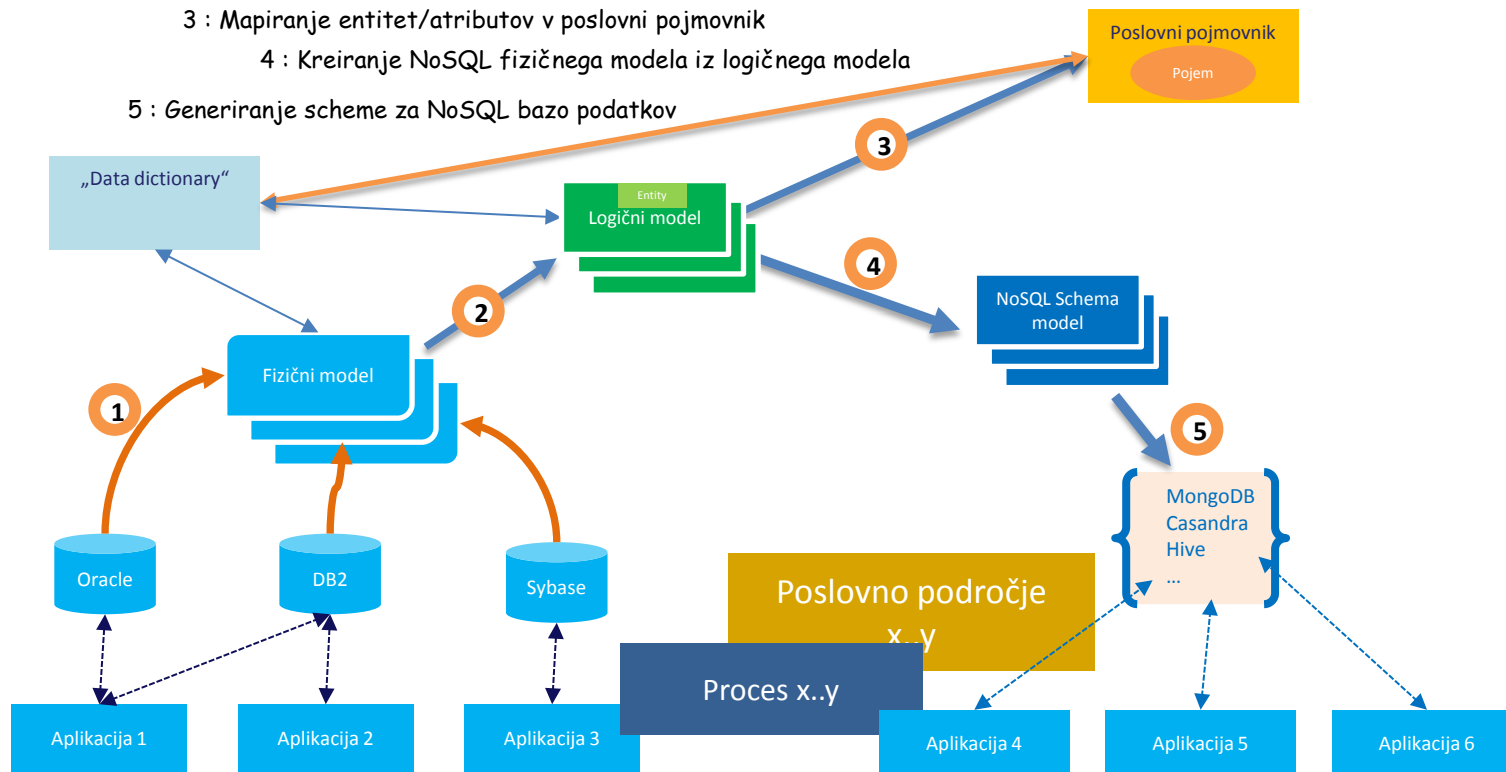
3 : Mapiranje entitet/atributov v poslovni pojmovnik

4 : Kreiranje NoSQL fizičnega modela iz logičnega modela

5 : Generiranje scheme za NoSQL bazo podatkov

Poslovni pojmovnik

Pojem

„Data dictionary“

Entity

Logični model

3

4

2

NoSQL Schema model

Fizični model

1

5

MongoDB
Casandra
Hive
...

Oracle

DB2

Sybase

Poslovno področje x..y

Proces x..y

Aplikacija 1

Aplikacija 2

Aplikacija 3

Aplikacija 4

Aplikacija 5

Aplikacija 6